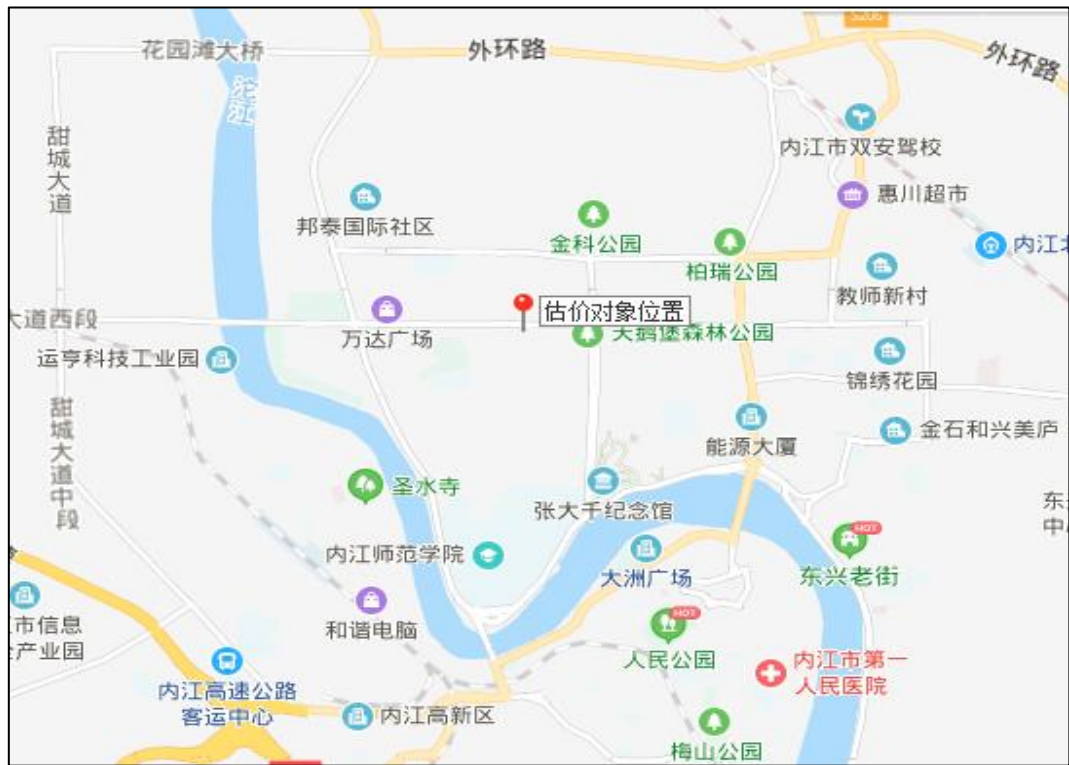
花园滩大桥
外环路
外环路
沱江
甜城大道
内江市双安驾校
惠川超市
内江北
邦泰国际社区
金科公园
柏瑞公园
教师新村
大道西段
估价对象位置
万达广场
大鹅堡森林公园
运亨科技工业园
锦绣花园
甜城大道中段
能源大厦
金石和兴美庐
圣水寺
张大千纪念馆
东
中
内江师范学院
大洲广场
东兴老街
HOT
市信息
产业园
和谐电脑
HOT
人民公园
内江市第一人民医院
内江高速公路客运中心
内江高新区
梅山公园